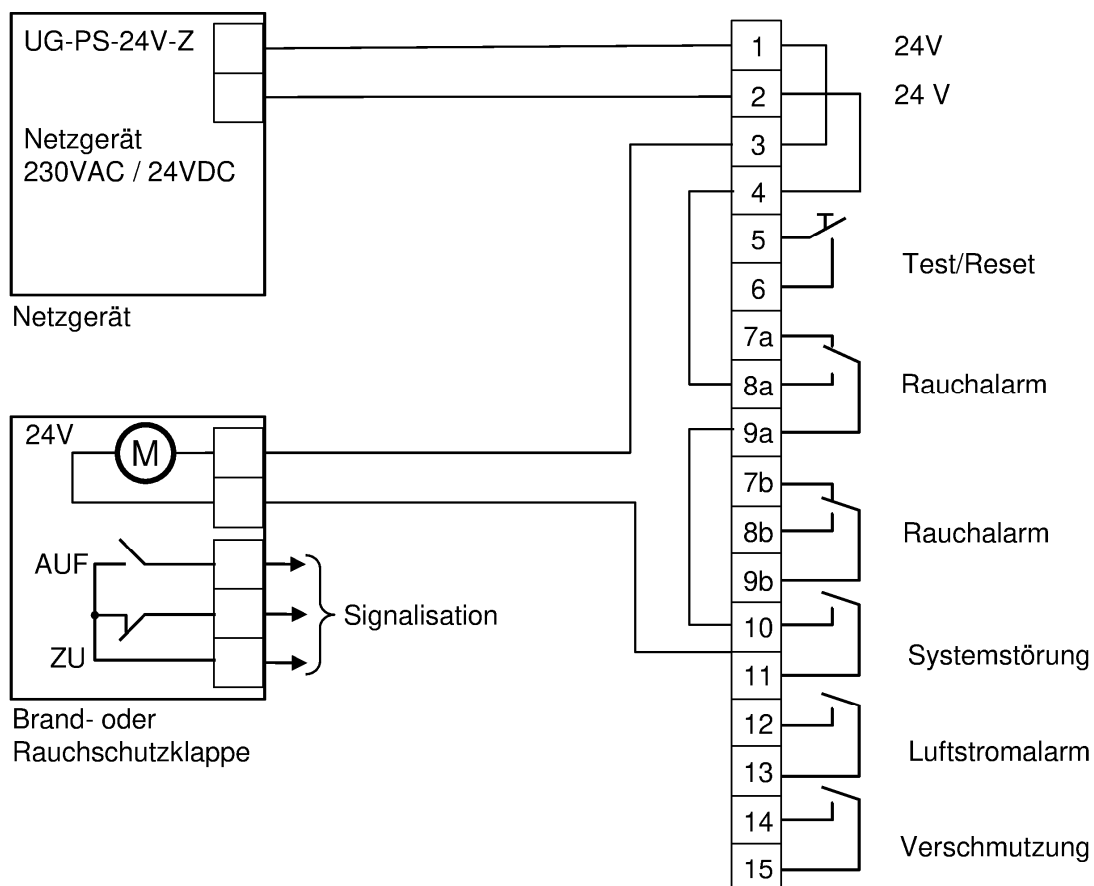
UG-PS-24V-Z

Netzgerät
230VAC / 24VDC

Netzgerät

24V
M

AUF

ZU

Signalisation

Brand- oder
Rauchschutzklappe

1
2
3
4
5
6
7a
8a
9a
7b
8b
9b
10
11
12
13
14
15

24V
24 V

Test/Reset

Rauchalarm

Rauchalarm

Systemstörung

Luftstromalarm

Verschmutzung